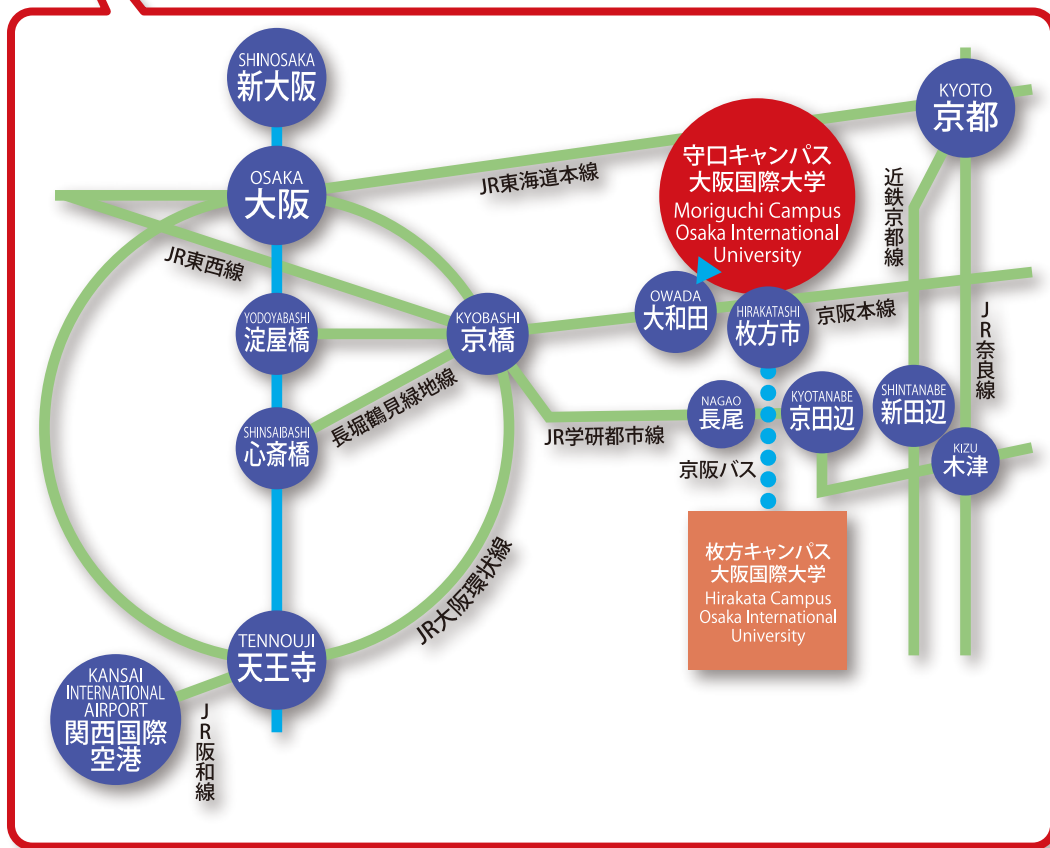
SHINOSAKA
新大阪

OSAKA
大阪

KYOTO
京都

守口キャンパス
大阪国際大学
Moriguchi Campus
Osaka International
University

JR東海道本線

近鉄京都線

JR東西線

OWADA
大和田

HIRAKATASHI
枚方市

京阪本線

JR奈良線

YODOYABASHI
淀屋橋

KYOBASHI
京橋

長堀鶴見緑地線

NAGAO
長尾

KYOTANABE
京田辺

SHINTANABE
新田辺

SHINSAIBASHI
心斎橋

JR学研都市線

KIZU
木津

京阪バス

枚方キャンパス
大阪国際大学
Hirakata Campus
Osaka International
University

JR大阪環状線

TENNOUJI
天王寺

KANSAI
INTERNATIONAL
AIRPORT
関西国際
空港

JR阪和線